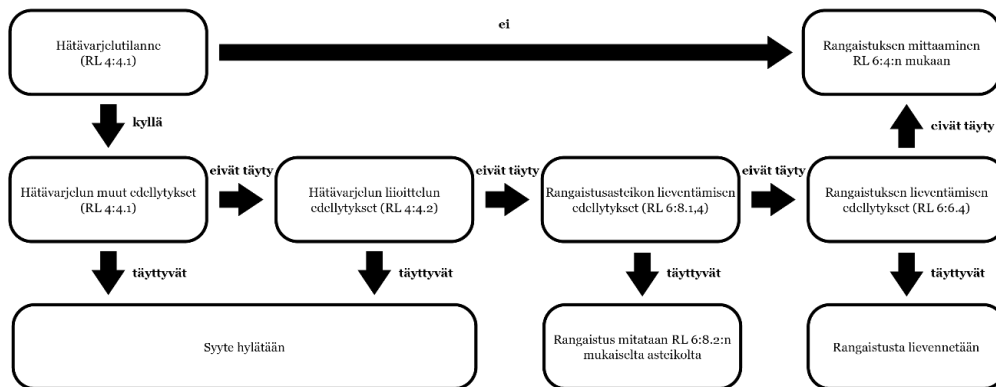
Hätävarjelutilanne (RL 4:4.1)

ei

Rangaistuksen mittaaminen RL 6:4:n mukaan

kyllä

civät täyty

Hätävarjelun muut edellytykset (RL 4:4.1)

eivät täyty

Hätävarjelun liioittelun edellytykset (RL 4:4.2)

eivät täyty

Rangaistusasteikon lieventämisen edellytykset (RL 6:8.1,4)

eivät täyty

Rangaistuksen lieventämisen edellytykset (RL 6:6.4)

täyttyvät

täyttyvät

täyttyvät

täyttyvät

Syyte hylätään

Rangaistus mitataan RL 6:8.2:n mukaiselta asteikolta

Rangaistusta lievennetään